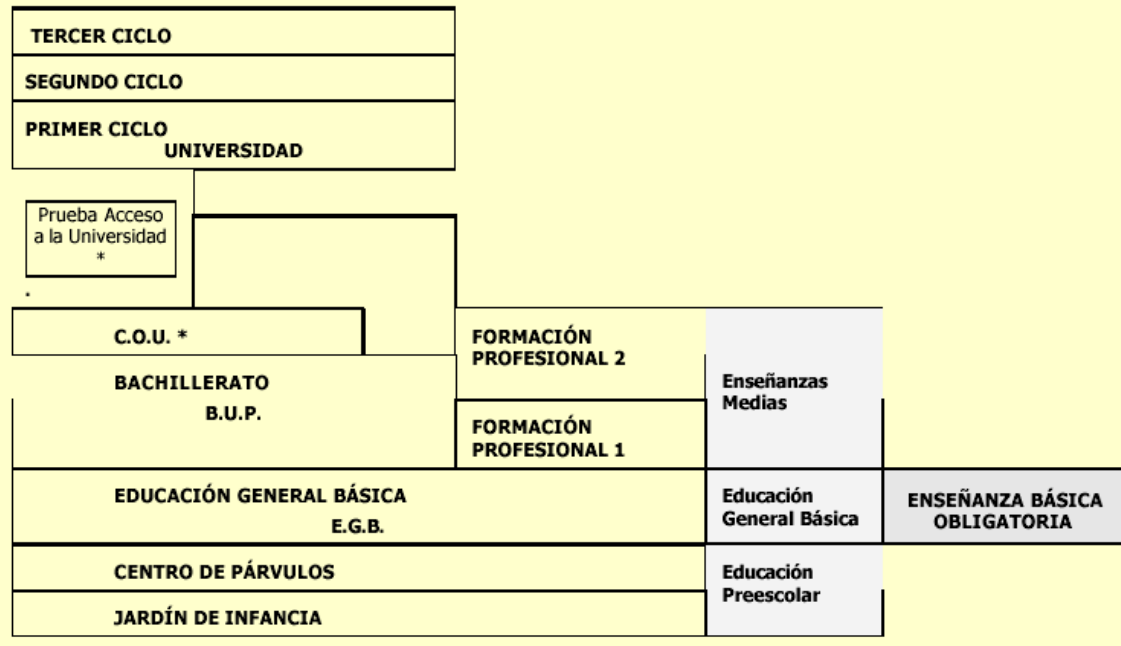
TERCER CICLO

SEGUNDO CICLO

PRIMER CICLO
UNIVERSIDAD

Prueba Acceso a la Universidad *

.

C.O.U. *

BACHILLERATO
B.U.P.

FORMACIÓN PROFESIONAL 2

FORMACIÓN PROFESIONAL 1

Enseñanzas Medias

EDUCACIÓN GENERAL BÁSICA
E.G.B.

Educación General Básica

ENSEÑANZA BÁSICA OBLIGATORIA

CENTRO DE PÁRVULOS

JARDÍN DE INFANCIA

Educación Preescolar